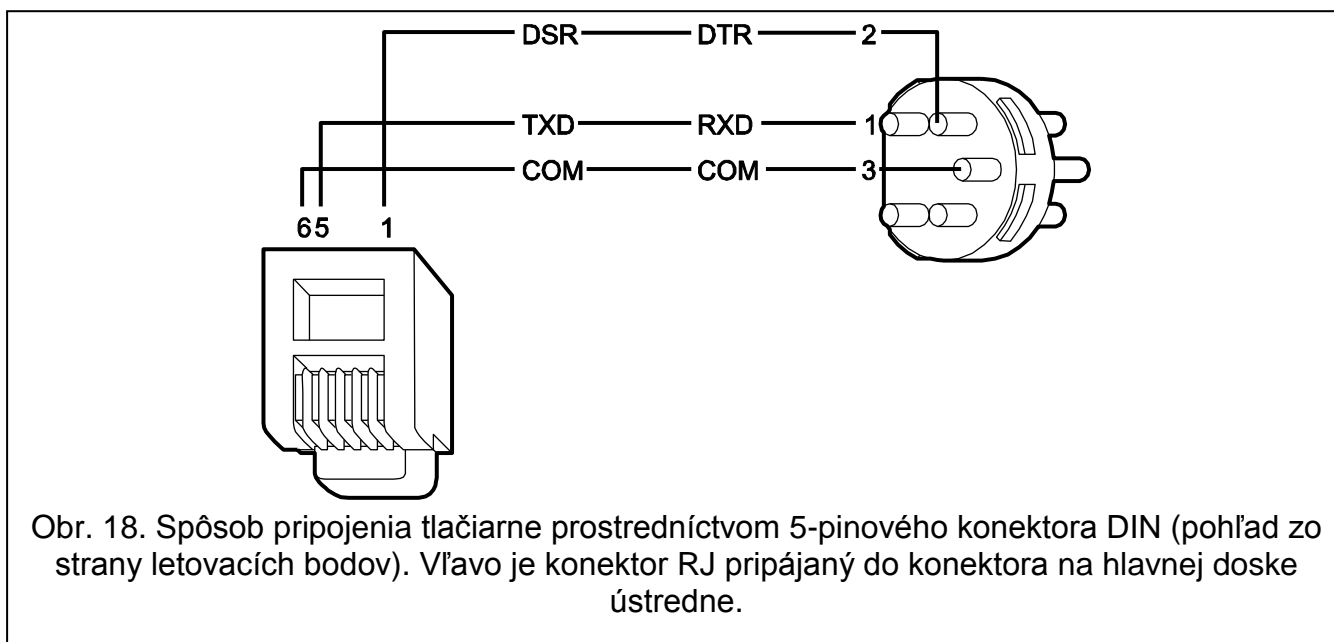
DSR DTR 2
TXD RXD 1
COM COM 3
6 5 1

Obr. 18. Spôsob pripojenia tlačiarne prostredníctvom 5-pinového konektora DIN (pohľad zo strany letovacích bodov). Vľavo je konektor RJ pripájaný do konektora na hlavnej doske ústredne.